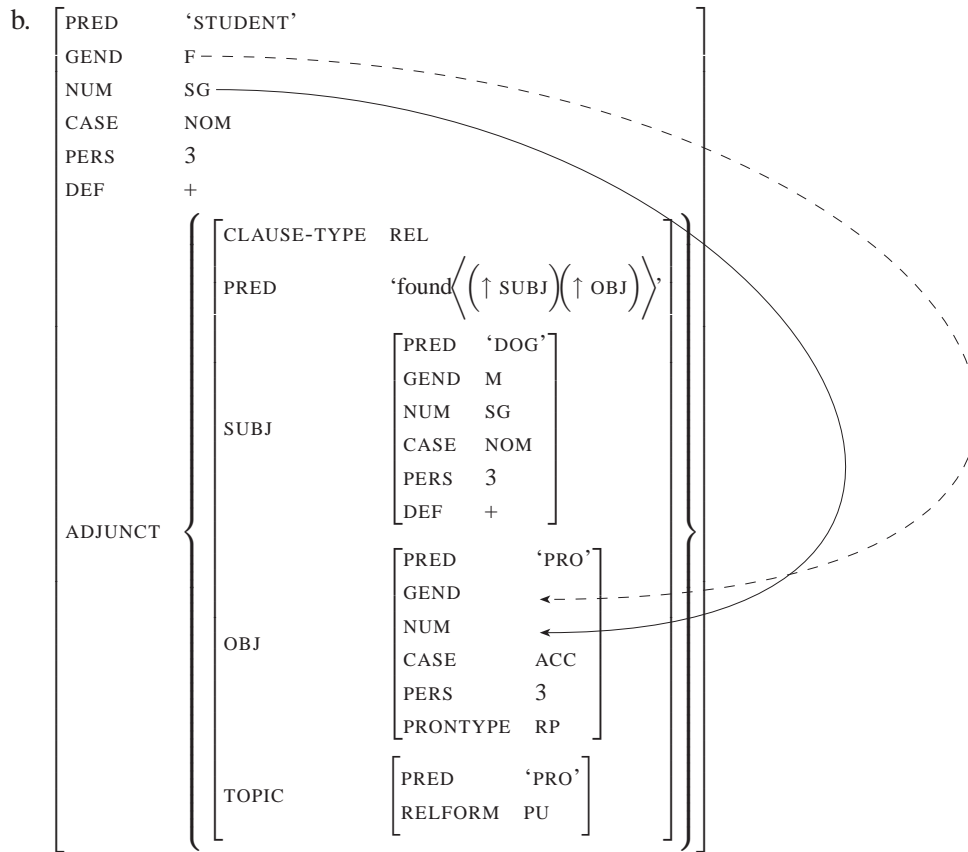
b.

PRED 'STUDENT'
GEND F
NUM SG
CASE NOM
PERS 3
DEF +
ADJUNCT

CLAUSE-TYPE REL
PRED 'found$\left\langle \left(\uparrow \text{SUBJ}\right)\left(\uparrow \text{OBJ}\right)\right\rangle$'
SUBJ

PRED 'DOG'
GEND M
NUM SG
CASE NOM
PERS 3
DEF +

OBJ

PRED 'PRO'
GEND
NUM
CASE ACC
PERS 3
PRONTYPE RP

TOPIC

PRED 'PRO'
RELFORM PU